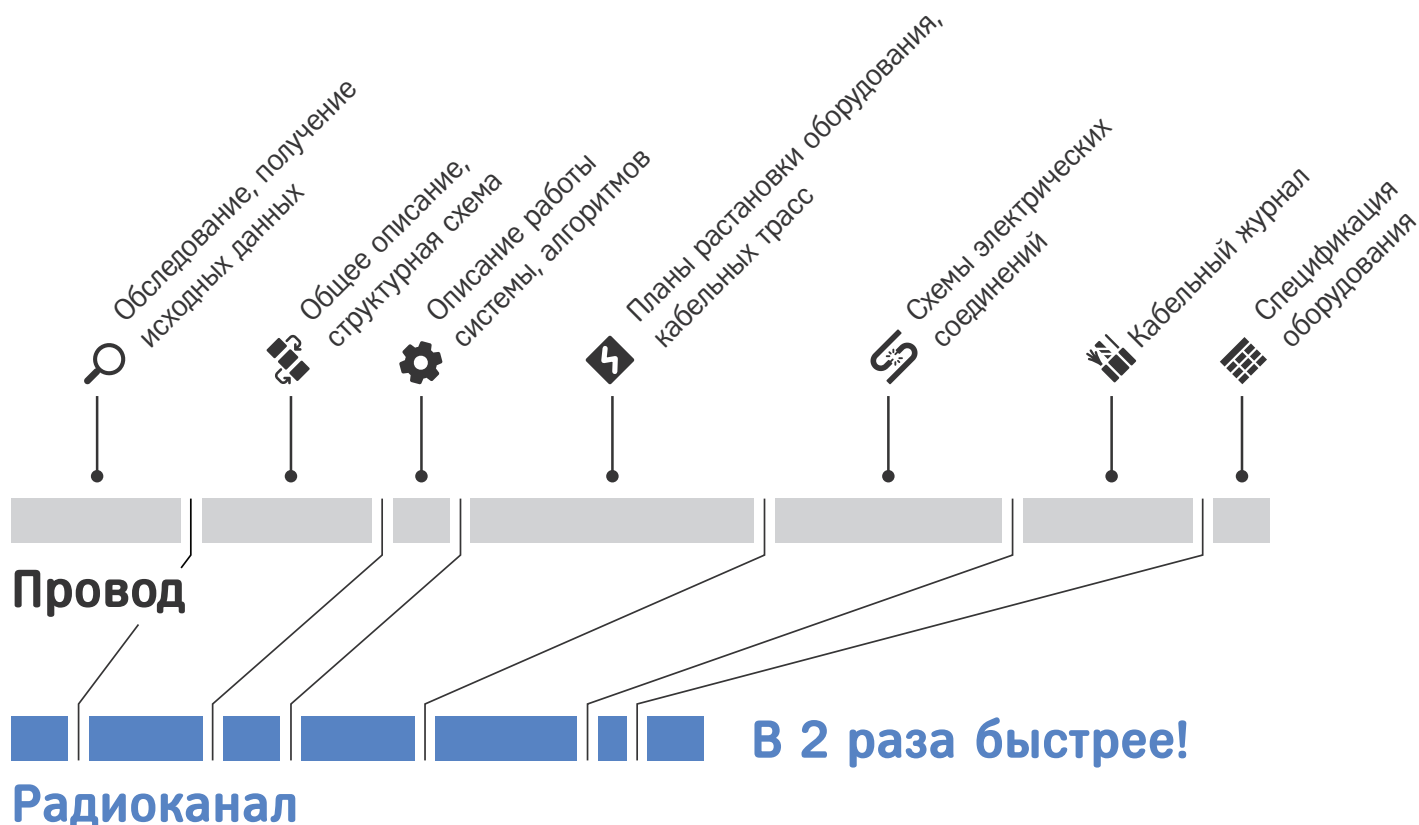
Обследование, получение исходных данных

Общее описание, структурная схема

Описание работы системы, алгоритмов

Планы растановки оборудования, кабельных трасс

Схемы электрических соединений

Кабельный журнал

Спецификация оборудования

Провод

В 2 раза быстрее!

Радиоканал